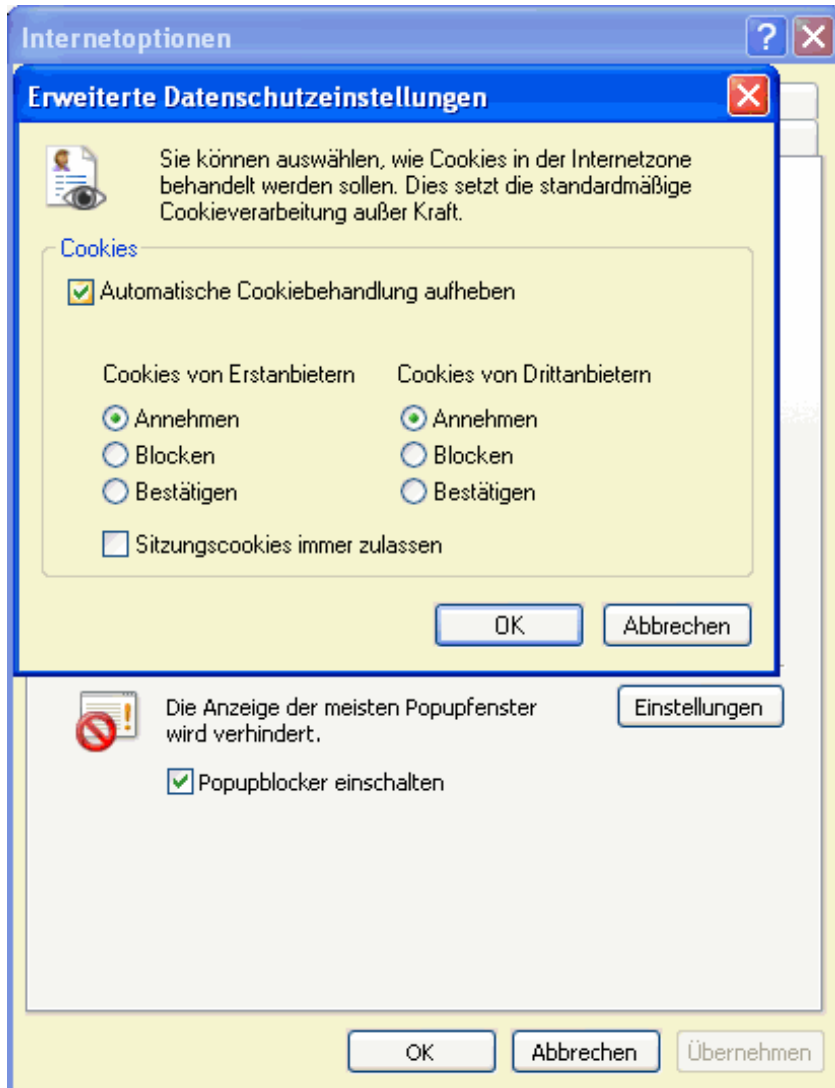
Internetoptionen

Erweiterte Datenschutzeinstellungen

Sie können auswählen, wie Cookies in der Internetzone behandelt werden sollen. Dies setzt die standardmäßige Cookieverarbeitung außer Kraft.

Cookies

Automatische Cookiebehandlung aufheben

Cookies von Erstanbietern
Annehmen
Blocken
Bestätigen

Cookies von Drittanbietern
Annehmen
Blocken
Bestätigen

Sitzungscookies immer zulassen

OK
Abbrechen

Die Anzeige der meisten Popupfenster wird verhindert.

Einstellungen

Popupblocker einschalten

OK
Abbrechen
Übernehmen